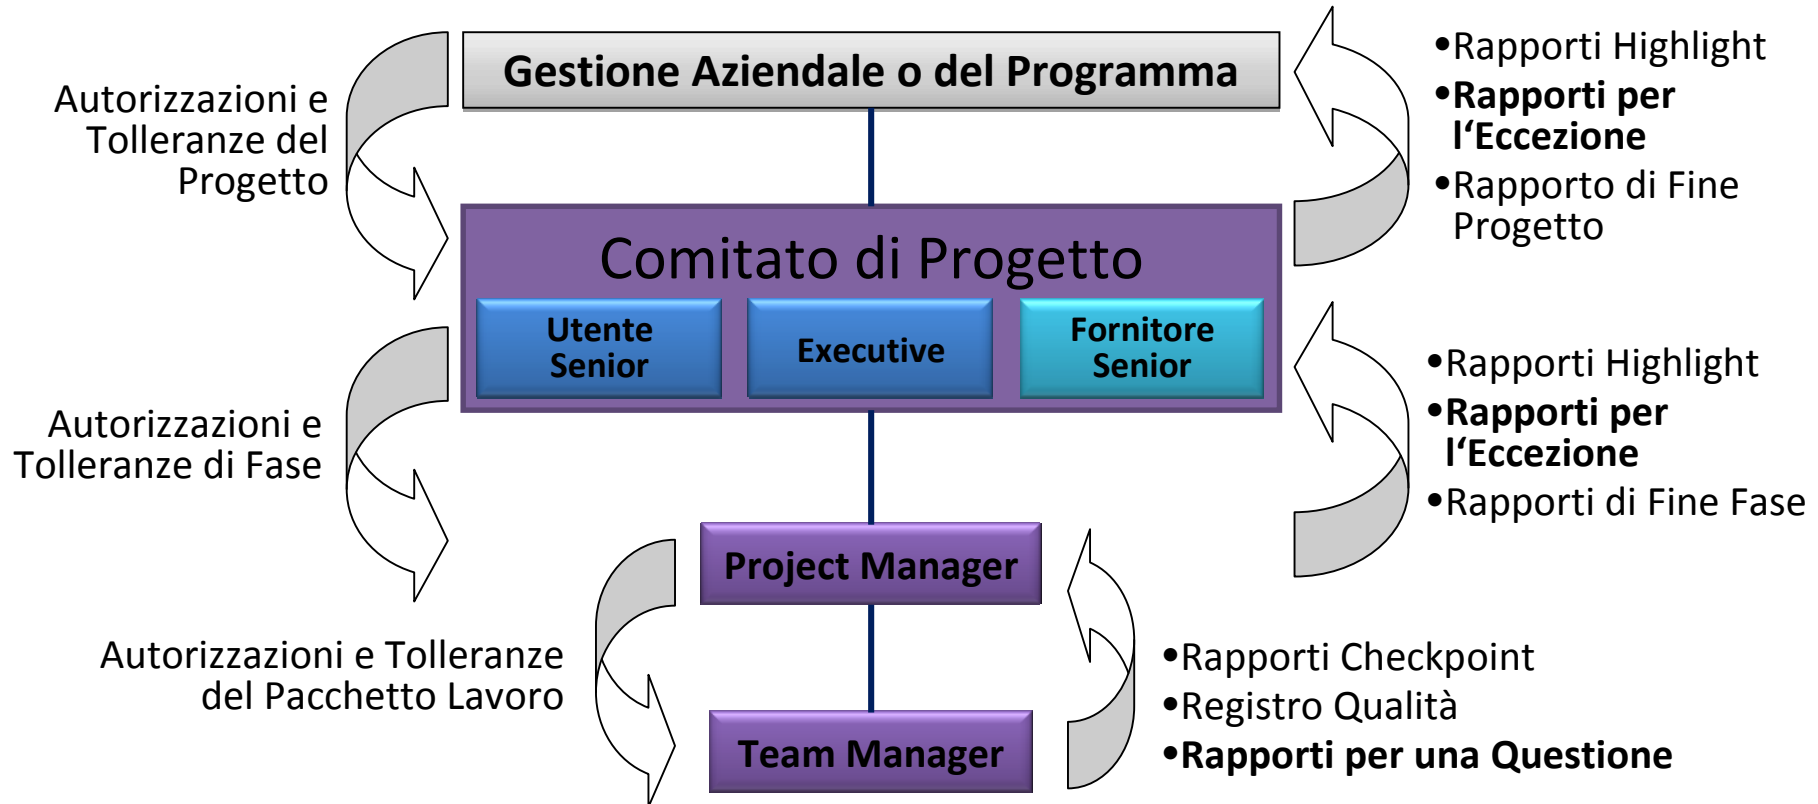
Gestione Aziendale o del Programma

Autorizzazioni e Tolleranze del Progetto

•Rapporti Highlight
•**Rapporti per l‘Eccezione**
•Rapporto di Fine Progetto

Comitato di Progetto

Utente Senior

Executive

Fornitore Senior

Autorizzazioni e Tolleranze di Fase

•Rapporti Highlight
•**Rapporti per l‘Eccezione**
•Rapporti di Fine Fase

Project Manager

Autorizzazioni e Tolleranze del Pacchetto Lavoro

•Rapporti Checkpoint
•Registro Qualità
•**Rapporti per una Questione**

Team Manager